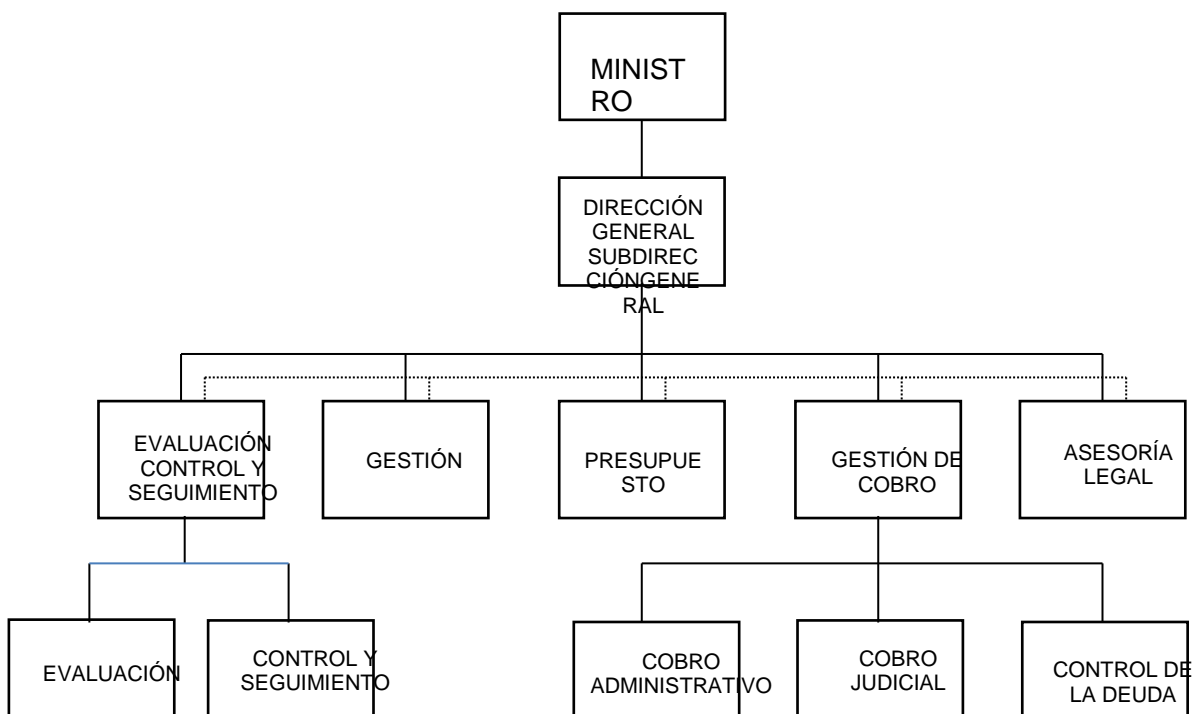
MINISTRO

DIRECCIÓN GENERAL SUBDIRECCIÓNGENERAL

EVALUACIÓN CONTROL Y SEGUIMIENTO

GESTIÓN

PRESUPUESTO

GESTIÓN DE COBRO

ASESORÍA LEGAL

EVALUACIÓN

CONTROL Y SEGUIMIENTO

COBRO ADMINISTRATIVO

COBRO JUDICIAL

CONTROL DE LA DEUDA